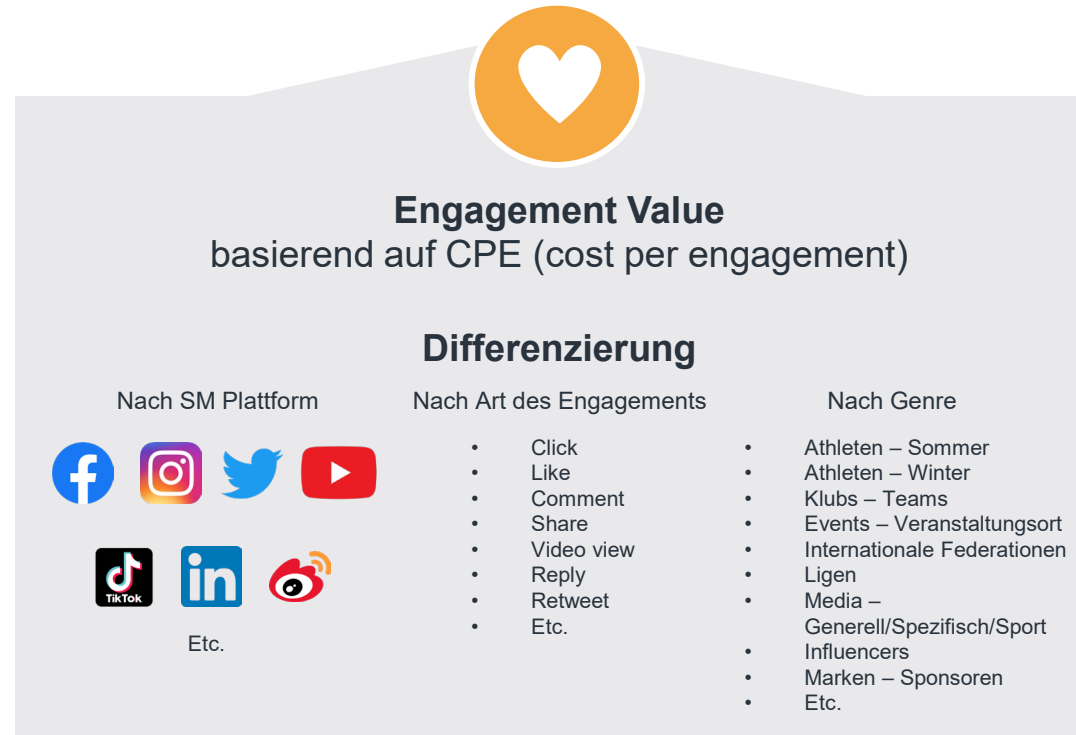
Engagement Value
basierend auf CPE (cost per engagement)

Differenzierung

Nach SM Plattform

TikTok

Etc.

Nach Art des Engagements

- Click
- Like
- Comment
- Share
- Video view
- Reply
- Retweet
- Etc.

Nach Genre

- Athleten – Sommer
- Athleten – Winter
- Klubs – Teams
- Events – Veranstaltungsort
- Internationale Federationen
- Ligen
- Media – Generell/Spezifisch/Sport
- Influencers
- Marken – Sponsoren
- Etc.